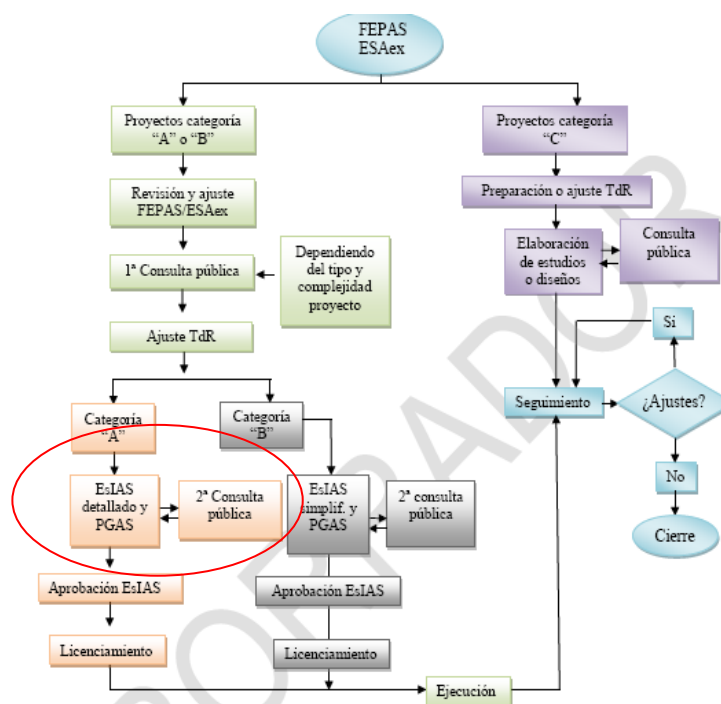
FEPAS ESAex

Proyectos categoría "A" o "B"

Revisión y ajuste FEPAS/ESAex

1ª Consulta pública

Dependiendo del tipo y complejidad proyecto

Ajuste TdR

Categoría "A"

Categoría "B"

EsIAS detallado y PGAS

2ª Consulta pública

EsIAS simplif. y PGAS

2ª consulta pública

Aprobación EsIAS

Aprobación EsIAS

Licenciamiento

Licenciamiento

Ejecución

Proyectos categoría "C"

Preparación o ajuste TdR

Elaboración de estudios o diseños

Consulta pública

Si

Seguimiento

¿Ajustes?

No

Cierre

BORRADOR